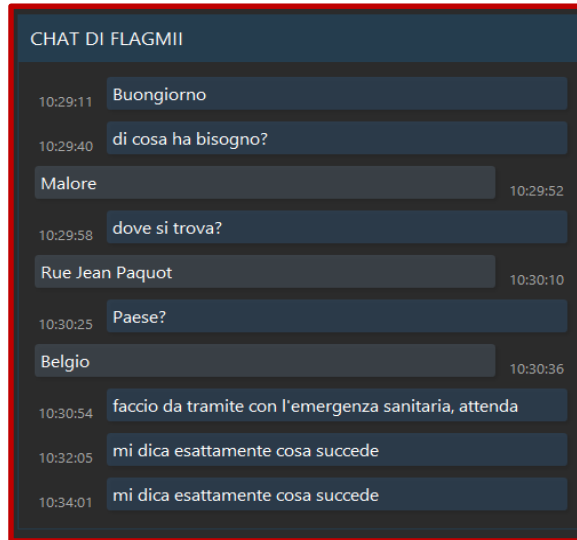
CHAT DI FLAGMII

10:29:11 Buongiorno

10:29:40 di cosa ha bisogno?

Malore 10:29:52

10:29:58 dove si trova?

Rue Jean Paquot 10:30:10

10:30:25 Paese?

Belgio 10:30:36

10:30:54 faccio da tramite con l'emergenza sanitaria, attenda

10:32:05 mi dica esattamente cosa succede

10:34:01 mi dica esattamente cosa succede